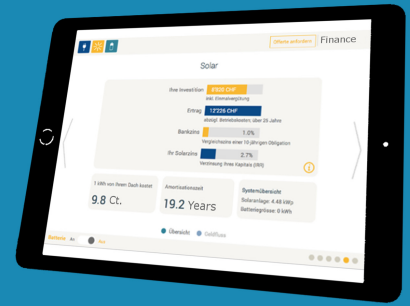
Offerte anfordern Finance

Solar

Ihre Investition 8'600 CHF
inkl. Einmalvergütung

Ertrag 12'226 CHF
abzügl. Betriebskosten über 25 Jahre

Bankzins 1.0%
Vergleichszins einer 10-jährigen Obligation

Ihr Solarzins 2.7%
Verzinsung Ihres Kapitals (IRR)

1 kWh von Ihrem Dach kostet
9.8 Ct.

Amortisationszeit
19.2 Years

Systemübersicht
Solaranlage: 4.48 kWp
Batteriegrösse: 0 kWh

Übersicht Geldfluss

Batterie An Aus